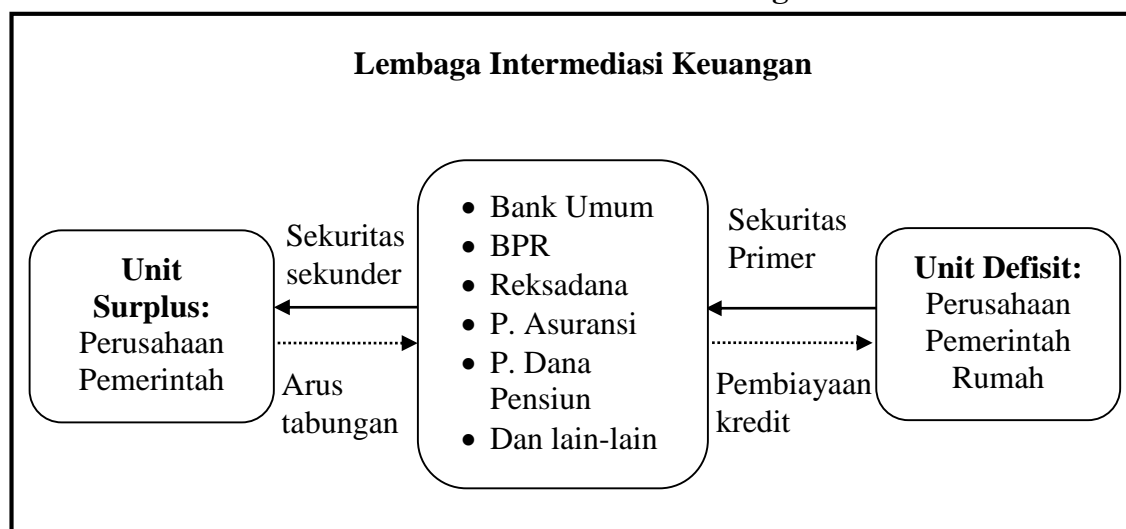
Lembaga Intermediasi Keuangan

Unit Surplus:
Perusahaan
Pemerintah

Sekuritas sekunder

Arus tabungan

- Bank Umum
- BPR
- Reksadana
- P. Asuransi
- P. Dana Pensiun
- Dan lain-lain

Sekuritas Primer

Pembiayaan kredit

Unit Defisit:
Perusahaan
Pemerintah
Rumah